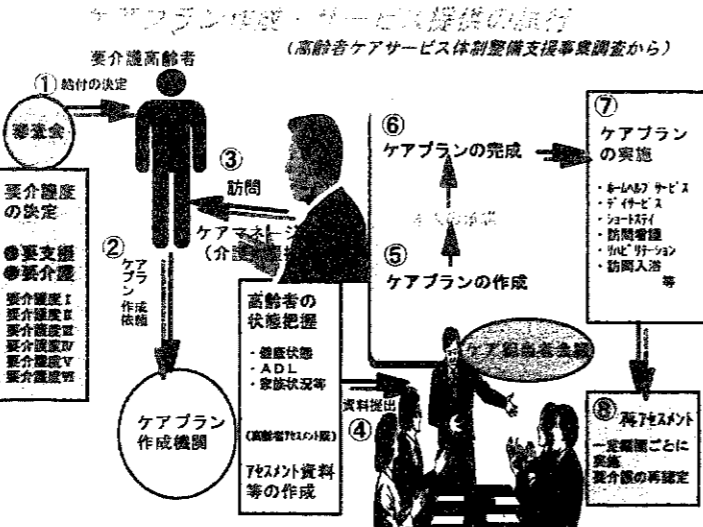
ケアプラン作成・サービス提供の流れ
(高齢者ケアサービス体制整備支援事業調査から)

要介護高齢者

① 給付の決定

審査会

要介護度の決定

●要支援
●要介護

要介護度Ⅰ
要介護度Ⅱ
要介護度Ⅲ
要介護度Ⅳ
要介護度Ⅴ
要介護度Ⅵ

② ケアプラン作成依頼

③ 訪問

ケアマネージャー (介護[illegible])

ケアプラン作成機関

高齢者の状態把握

・健康状態
・ADL
・家族状況等

(高齢者アセスメント票)

アセスメント資料等の作成

④ 資料提出

⑥ ケアプランの完成

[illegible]

⑤ ケアプランの作成

ケア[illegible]

⑦ ケアプランの実施

・ホームヘルプサービス
・デイサービス
・ショートステイ
・訪問看護
・リハビリテーション
・訪問入浴
等

⑧ 再アセスメント

一定期間ごとに実施
要介護の再認定